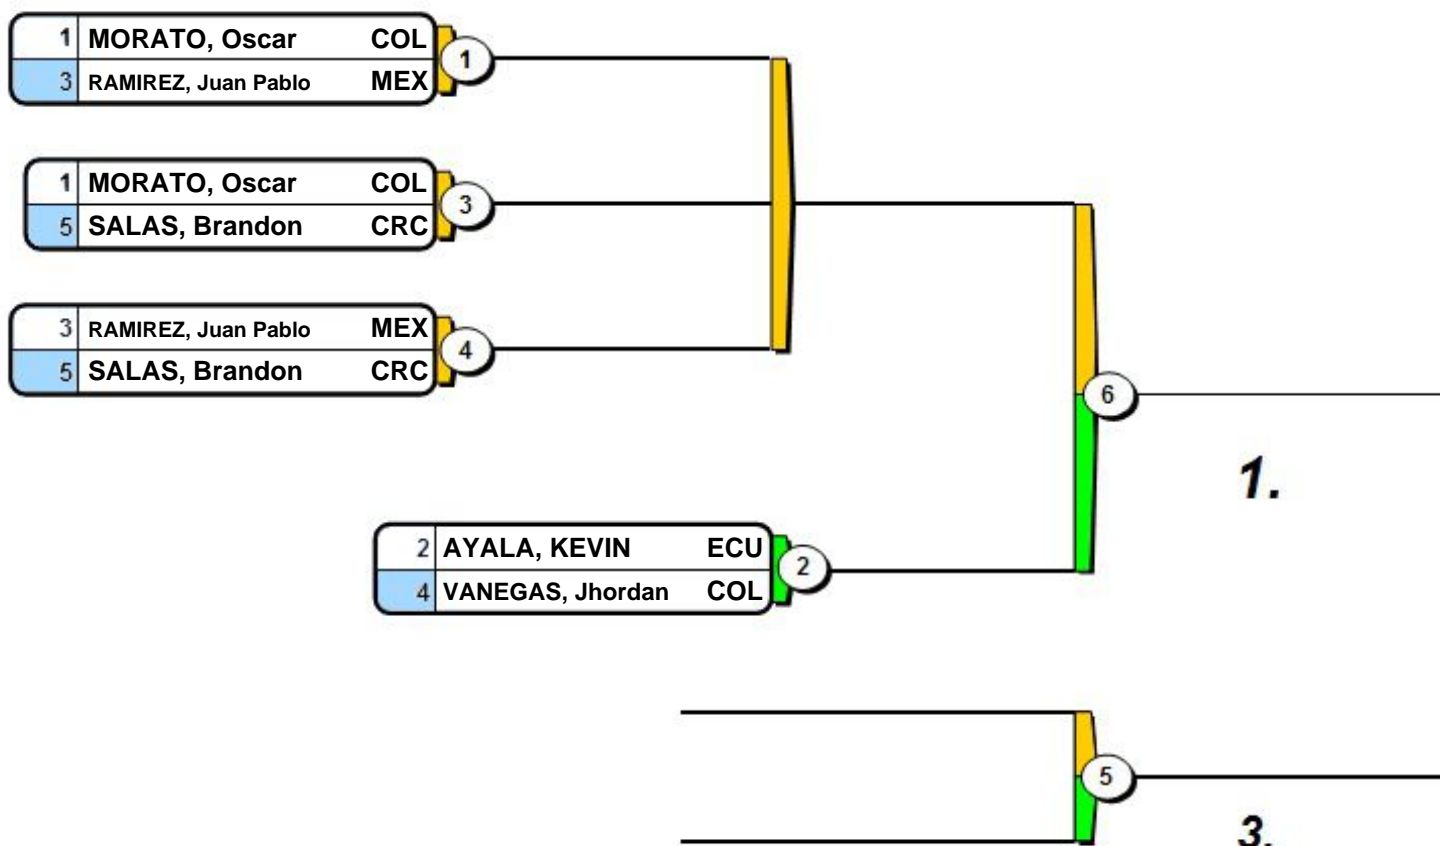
1 MORATO, Oscar COL
3 RAMIREZ, Juan Pablo MEX
1

1 MORATO, Oscar COL
5 SALAS, Brandon CRC
3

3 RAMIREZ, Juan Pablo MEX
5 SALAS, Brandon CRC
4

6

1.

2 AYALA, KEVIN ECU
4 VANEGAS, Jhordan COL
2

5

3.